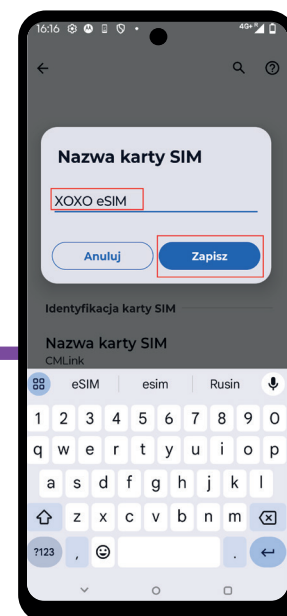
16:16

Nazwa karty SIM

XOXO eSIM

Anuluj

Zapisz

Identyfikacja karty SIM

Nazwa karty SIM
CMLink

eSIM | esim | Rusin

1 2 3 4 5 6 7 8 9 0
q w e r t y u i o p
a s d f g h j k l
z x c v b n m
?123 , .